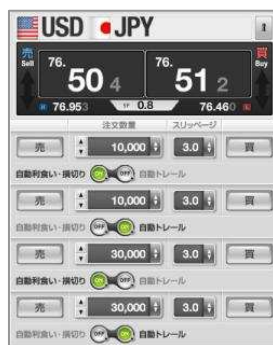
USD JPY
i
売 Sell
76.
50 4
76.
51 2
買 Buy
76.953
SP 0.8
76.460
注文数量 スリッページ
売 10,000 3.0 買
自動利食い・損切り ON OFF 自動トレール
売 10,000 3.0 買
自動利食い・損切り OFF ON 自動トレール
売 30,000 3.0 買
自動利食い・損切り ON OFF 自動トレール
売 30,000 3.0 買
自動利食い・損切り OFF ON 自動トレール